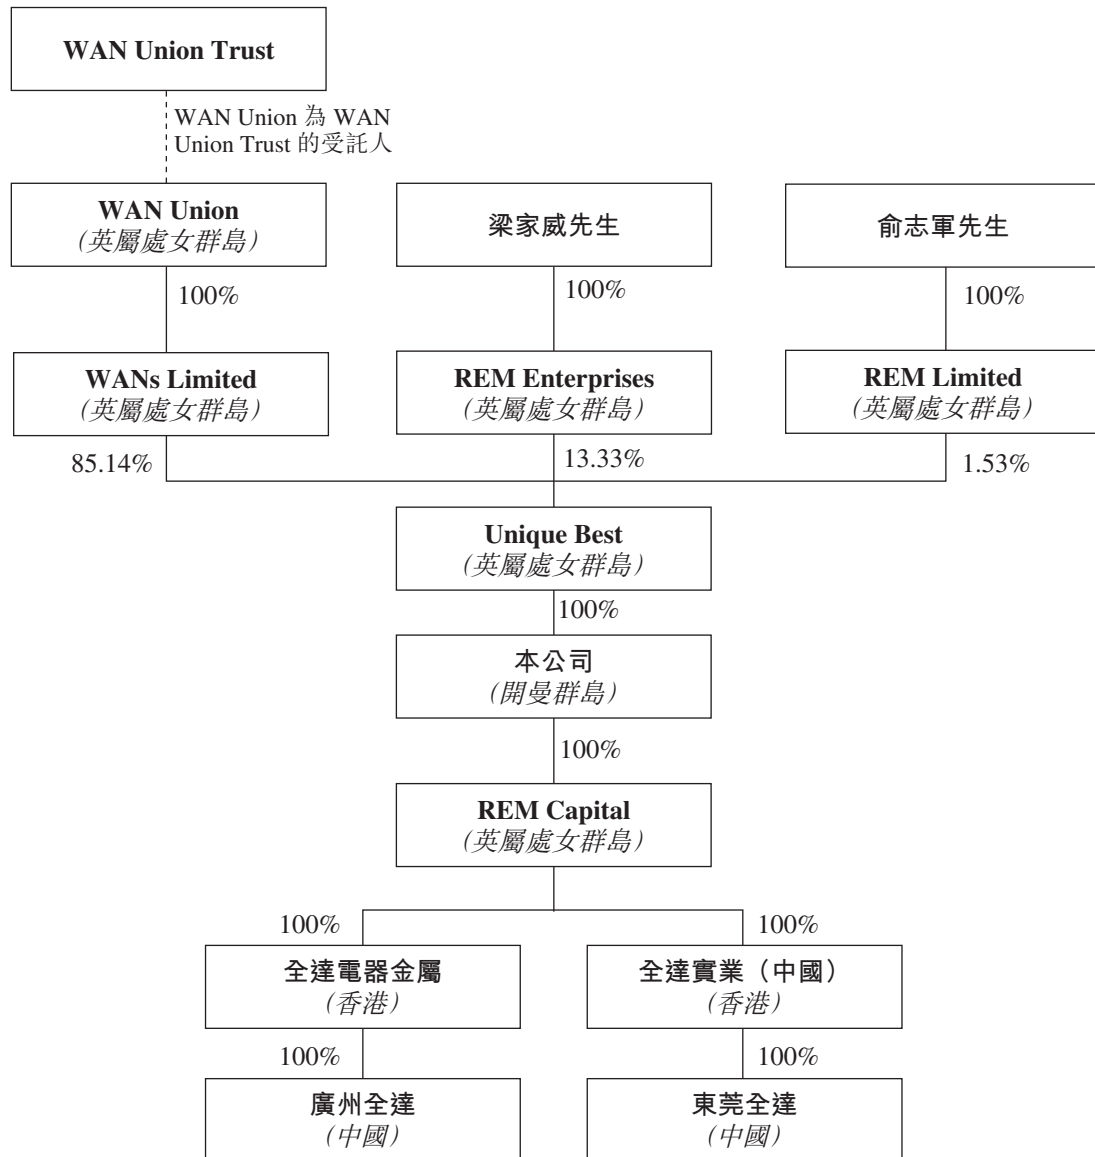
WAN Union Trust

WAN Union 為 WAN Union Trust 的受託人

WAN Union
(英屬處女群島)

梁家威先生

俞志軍先生

100%

100%

100%

WANs Limited
(英屬處女群島)

REM Enterprises
(英屬處女群島)

REM Limited
(英屬處女群島)

85.14%

13.33%

1.53%

Unique Best
(英屬處女群島)

100%

本公司
(開曼群島)

100%

REM Capital
(英屬處女群島)

100%

100%

全達電器金屬
(香港)

全達實業(中國)
(香港)

100%

100%

廣州全達
(中國)

東莞全達
(中國)